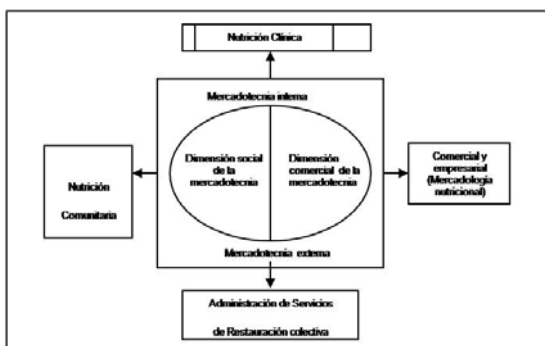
Nutrición Clínica

Mercadotecnia interna

Dimensión social de la mercadotecnia

Dimensión comercial de la mercadotecnia

Mercadotecnia externa

Nutrición Comunitaria

Comercial y empresarial (Mercadología nutricional)

Administración de Servicios de Restauración colectiva